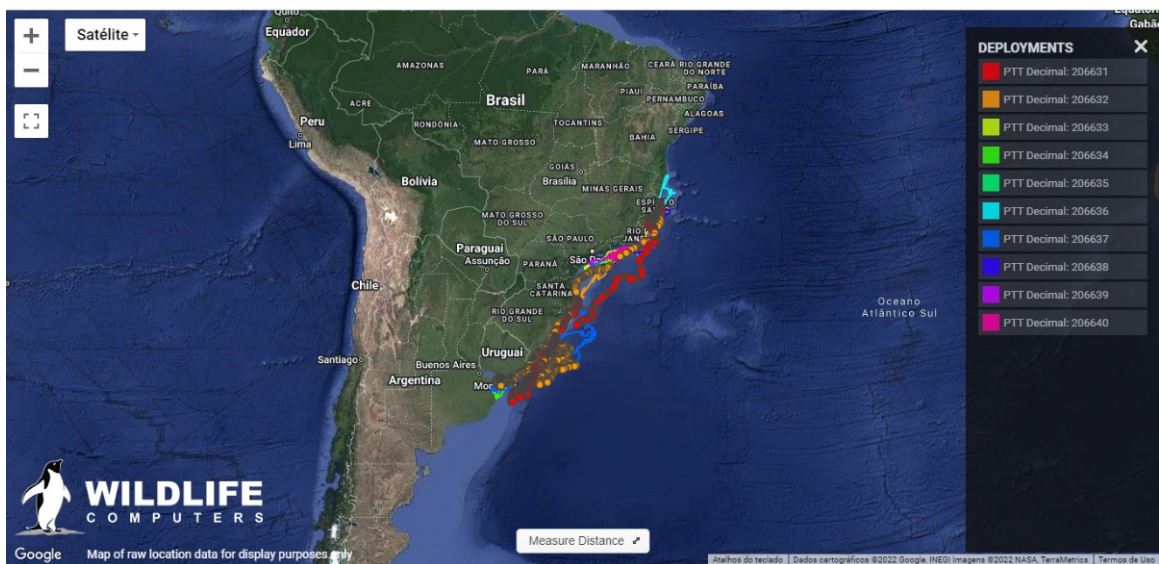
+
−
Satélite
Quito
Equador
Equador
Gabão
AMAZONAS
PARÁ
MARANHÃO
CEARÁ
RIO GRANDE DO NORTE
PARAÍBA
PIAUÍ
PERNAMBUCO
ALAGOAS
SERGIPE
Brasil
ACRE
Peru
Lima
RONDÔNIA
TOCANTINS
MATO GROSSO
BAHIA
GOIÁS
Brasília
MINAS GERAIS
Bolívia
ESPÍRITO SANTO
MATO GROSSO DO SUL
RIO DE JANEIRO
SÃO PAULO
Paraguai
Assunção
PARANÁ
São Paulo
SANTA CATARINA
Chile
RIO GRANDE DO SUL
Oceano Atlântico Sul
Uruguai
Santiago
Buenos Aires
Argentina
Mor
DEPLOYMENTS
PTT Decimal: 206631
PTT Decimal: 206632
PTT Decimal: 206633
PTT Decimal: 206634
PTT Decimal: 206635
PTT Decimal: 206636
PTT Decimal: 206637
PTT Decimal: 206638
PTT Decimal: 206639
PTT Decimal: 206640
WILDLIFE
COMPUTERS
Google
Map of raw location data for display purposes only
Measure Distance
Atalhos do teclado | Dados cartográficos ©2022 Google, INEGI Imagens ©2022 NASA, TerraMetrics | Termos de Uso